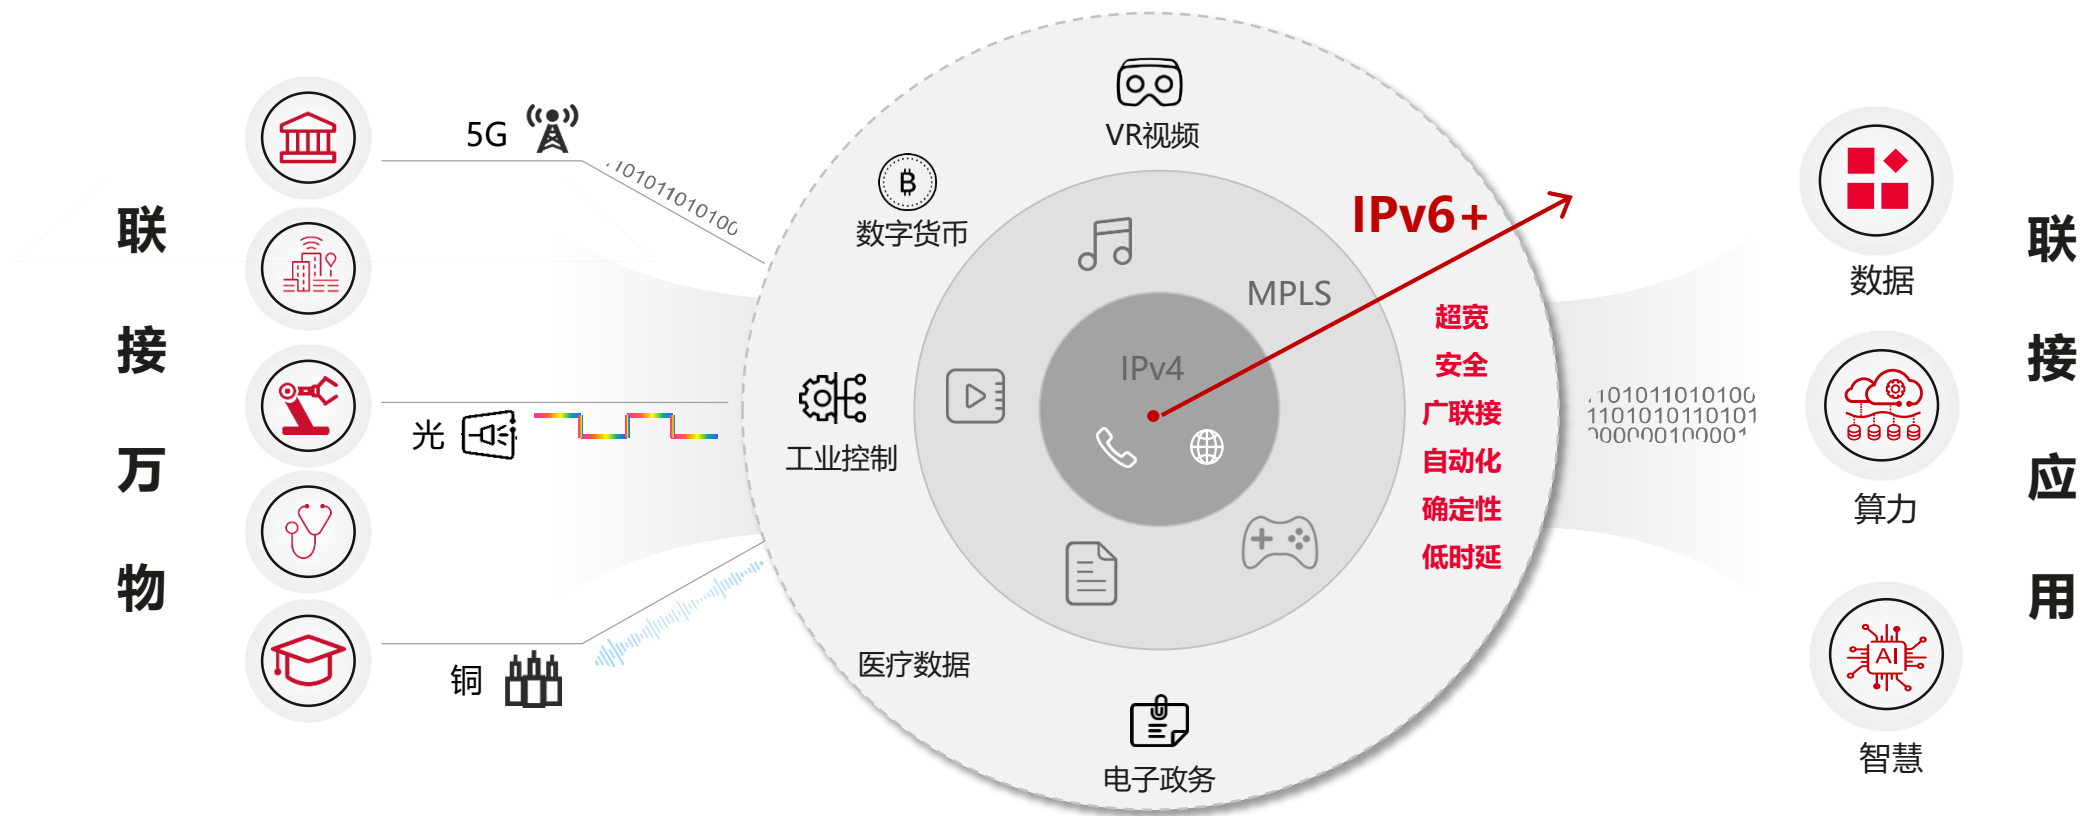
联
接
万
物

5G
1010110101100
光
铜

VR视频
数字货币
工业控制
医疗数据
电子政务
MPLS
IPv4
IPv6+
超宽
安全
广联接
自动化
确定性
低时延

101011010100
1101010110101
000000100001

数据
算力
智慧

联
接
应
用